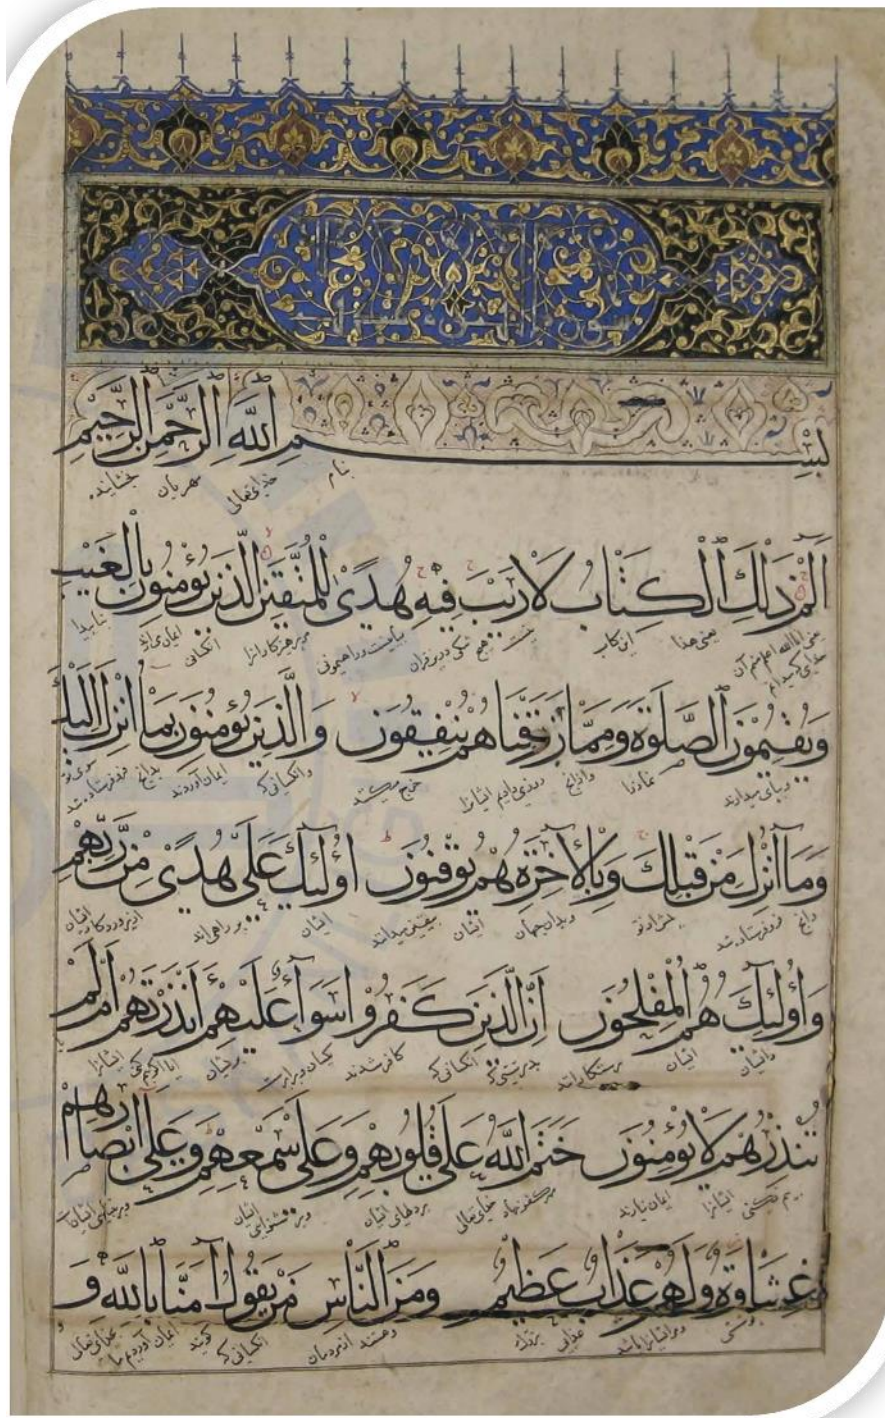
بسم الله الرحمن الرحيم

الم ذلك الكتاب لا ريب فيه هدى للمتقين الذين يؤمنون بالغيب

ويقيمون الصلوة ومما رزقناهم ينفقون والذين يؤمنون بما انزل اليك

وما انزل من قبلك وبالآخرة هم يوقنون اولئك على هدى من ربهم

واولئك هم المفلحون ان الذين كفروا سواء عليهم ءانذرتهم ام لم

تنذرهم لا يؤمنون ختم الله على قلوبهم وعلى سمعهم وعلى ابصارهم

غشاوة ولهم عذاب عظيم ومن الناس من يقول آمنا بالله و